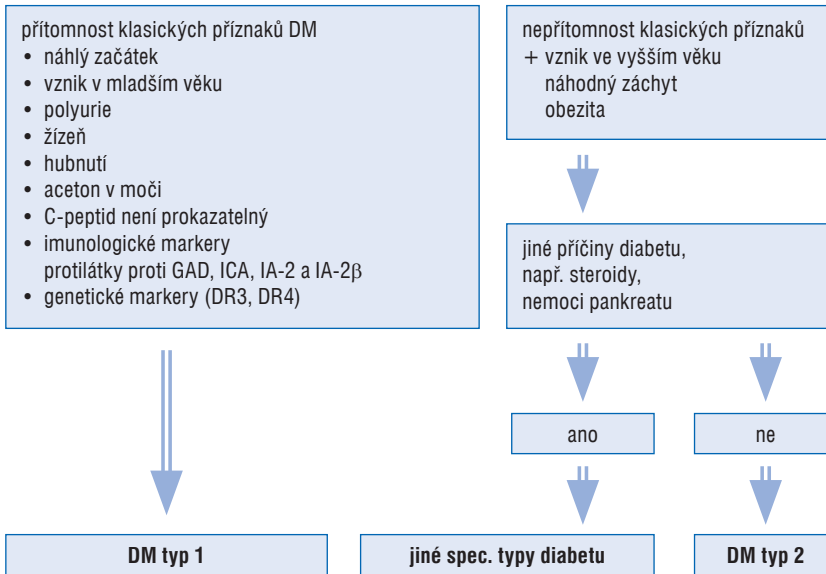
přítomnost klasických příznaků DM
• náhlý začátek
• vznik v mladším věku
• polyurie
• žízeň
• hubnutí
• aceton v moči
• C-peptid není prokazatelný
• imunologické markery protilátky proti GAD, ICA, IA-2 a IA-2$\beta$
• genetické markery (DR3, DR4)

nepřítomnost klasických příznaků
+ vznik ve vyšším věku
náhodný záchyt
obezita

jiné příčiny diabetu, např. steroidy, nemoci pankreatu

ano

ne

DM typ 1

jiné spec. typy diabetu

DM typ 2